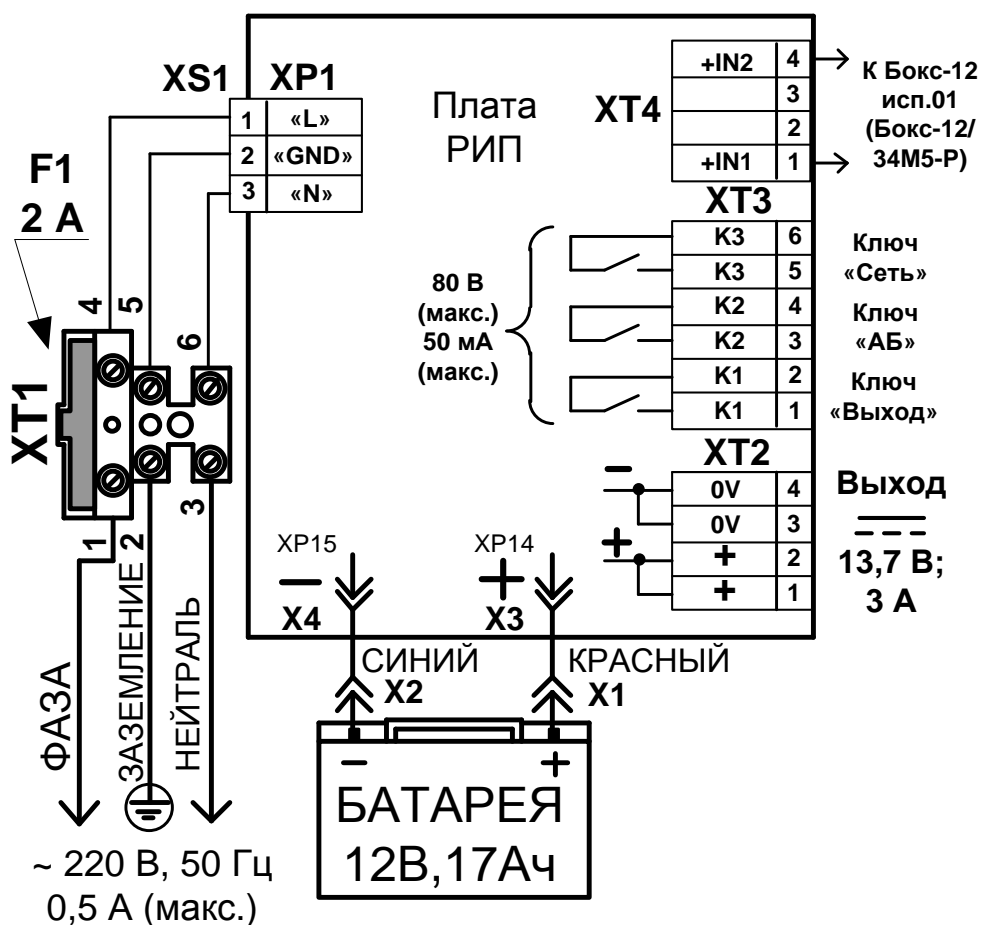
XS1 XP1

| 1 | «L» |
|---|---|
| 2 | «GND» |
| 3 | «N» |

F1
2 A

Плата
РИП

XT4

| +IN2 | 4 |
|---|---|
| | 3 |
| | 2 |
| +IN1 | 1 |

К Бокс-12 исп.01 (Бокс-12/ 34M5-P)

XT3

| K3 | 6 |
|---|---|
| K3 | 5 |
| K2 | 4 |
| K2 | 3 |
| K1 | 2 |
| K1 | 1 |

Ключ «Сеть»
Ключ «АБ»
Ключ «Выход»

80 В (макс.) 50 мА (макс.)

4 5 6
XT1
1 2 3

XT2

| 0V | 4 |
|---|---|
| 0V | 3 |
| + | 2 |
| + | 1 |

Выход
13,7 В;
3 А

XP15 XP14
X4 X3
СИНИЙ КРАСНЫЙ
X2 X1

ФАЗА ЗАЗЕМЛЕНИЕ НЕЙТРАЛЬ

БАТАРЕЯ
12В,17Ач

~ 220 В, 50 Гц
0,5 А (макс.)